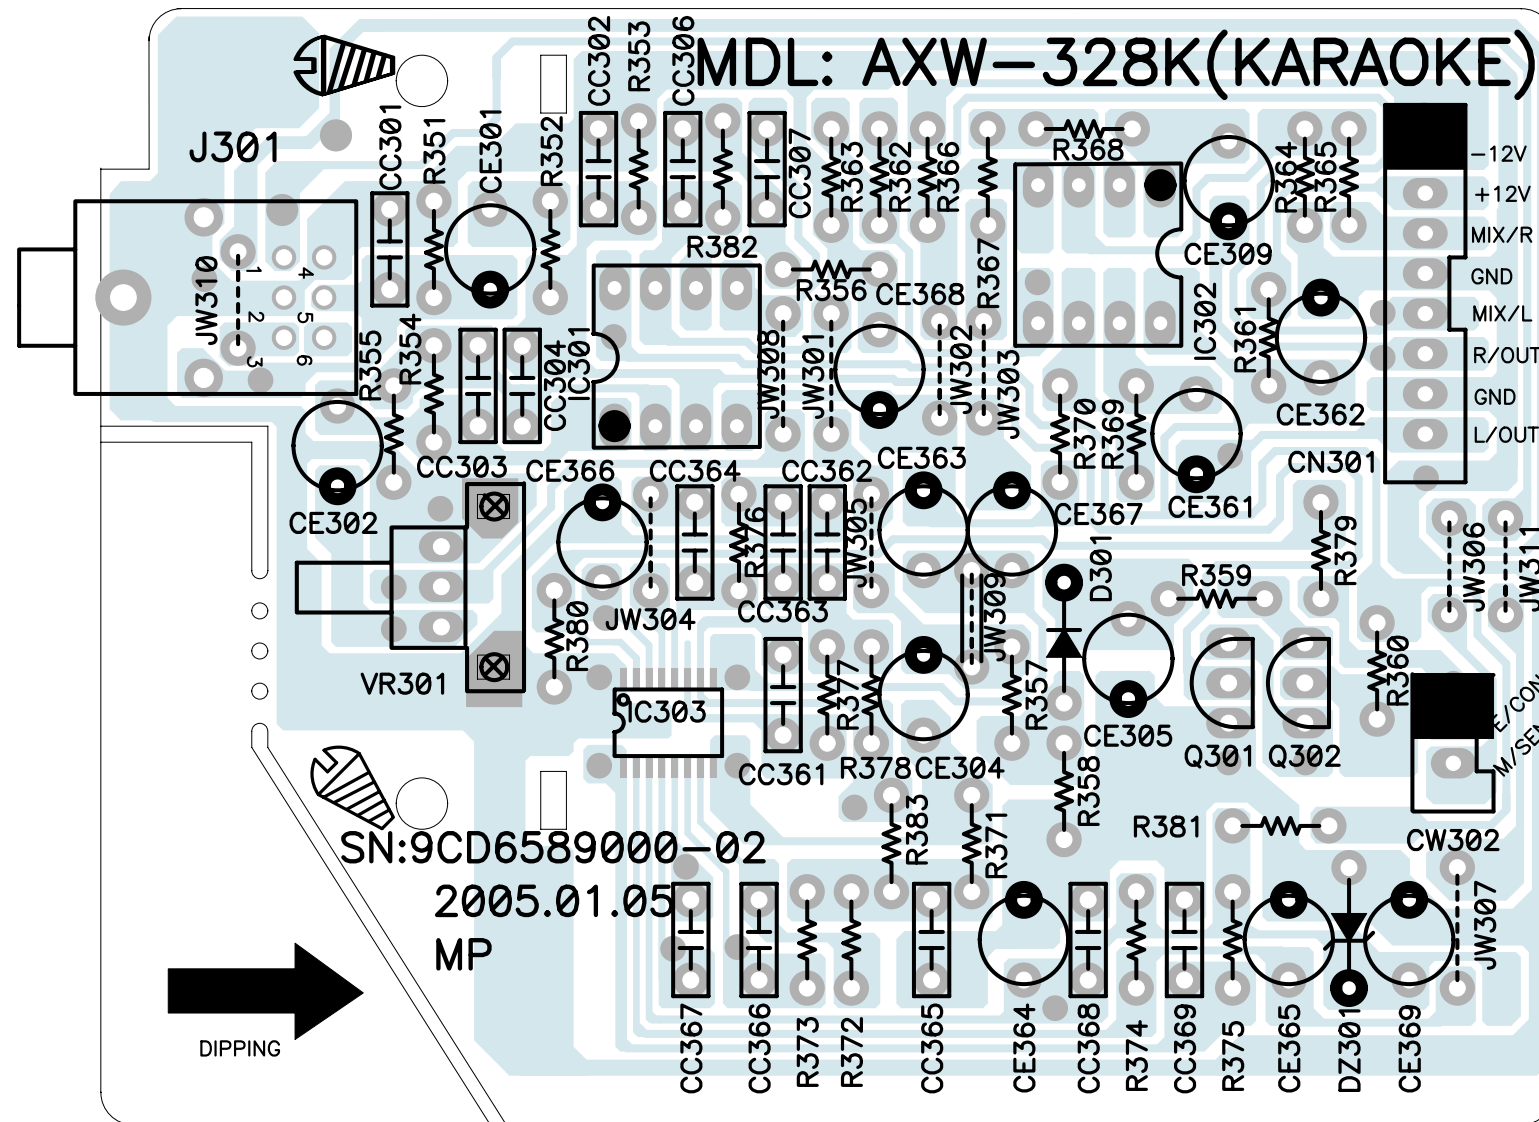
MDL: AXW-328K(KARAOKE)

J301
CC301 R351 CE301 R352 CC302 R353 CC306 CC307 R363 R362 R366 R368 R364 R365
-12V
+12V
MIX/R
GND
MIX/L
R/OUT
GND
L/OUT
JW310
1 2 3 4 5 6
R382
R356 CE368 R367
CE309
IC302
R361
CE362
R355 R354 CC304 IC301 JW308 JW301 JW302 JW303 R370 R369
CE361
CN301
CE302
CC303 CE366 CC364 CC362 CE363 CE367
R376 JW305
D301
R359
R379
JW306 JW311
R380 JW304 CC363 JW309
R360
VR301
IC303
CC361
R377 R378 CE304 R357
CE305
Q301 Q302
E/CON
M/SEN
R358
R381
CW302
R383 R371
SN:9CD6589000-02
2005.01.05
MP
JW307
DIPPING
CC367 CC366 R373 R372 CC365 CE364 CC368 R374 CC369 R375 CE365 DZ301 CE369